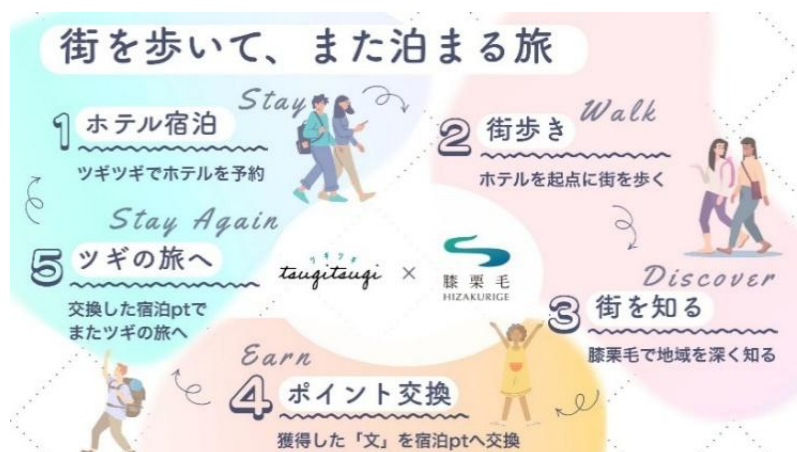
街を歩いて、また泊まる旅

Stay
1 ホテル宿泊
ツギツギでホテルを予約

Walk
2 街歩き
ホテルを起点に街を歩く

Stay Again
5 ツギの旅へ
交換した宿泊ptでまたツギの旅へ

ツギツギ
tsugitsugi × 膝栗毛 HIZAKURIGE

Discover
3 街を知る
膝栗毛で地域を深く知る

Earn
4 ポイント交換
獲得した「文」を宿泊ptへ交換